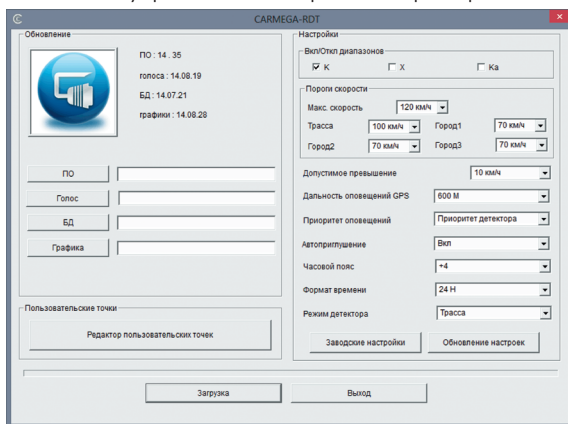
CARMEGA-RDT

Обновление

ПО : 14 . 35

голоса : 14.08.19

БД : 14.07.21

графики : 14.08.28

ПО

Голос

БД

Графика

Пользовательские точки

Редактор пользовательских точек

Настройки

Вкл/Откл диапазонов

K

X

Ka

Пороги скорости

Макс. скорость 120 км/ч

Трасса 100 км/ч

Город1 70 км/ч

Город2 70 км/ч

Город3 70 км/ч

Допустимое превышение 10 км/ч

Дальность оповещений GPS 600 М

Приоритет оповещений Приоритет детектора

Автоприглушение Вкл

Часовой пояс +4

Формат времени 24 H

Режим детектора Трасса

Заводские настройки

Обновление настроек

Загрузка

Выход